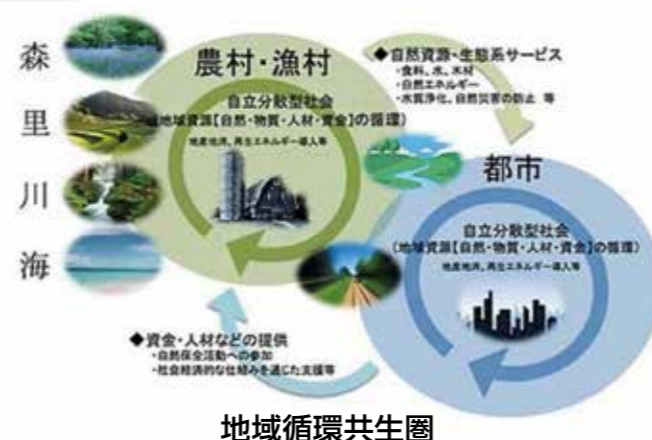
森

里

川

海

農村・漁村

自立分散型社会
（地域資源【自然・物質・人材・資金】の循環）
地産地消、再生エネルギー導入等

◆自然資源・生態系サービス
・食料、水、木材
・自然エネルギー
・水質浄化、自然災害の防止 等

都市

自立分散型社会
（地域資源【自然・物質・人材・資金】の循環）
地産地消、再生エネルギー導入等

◆資金・人材などの提供
・自然保全活動への参加
・社会経済的な仕組みを通じた支援等

地域循環共生圏